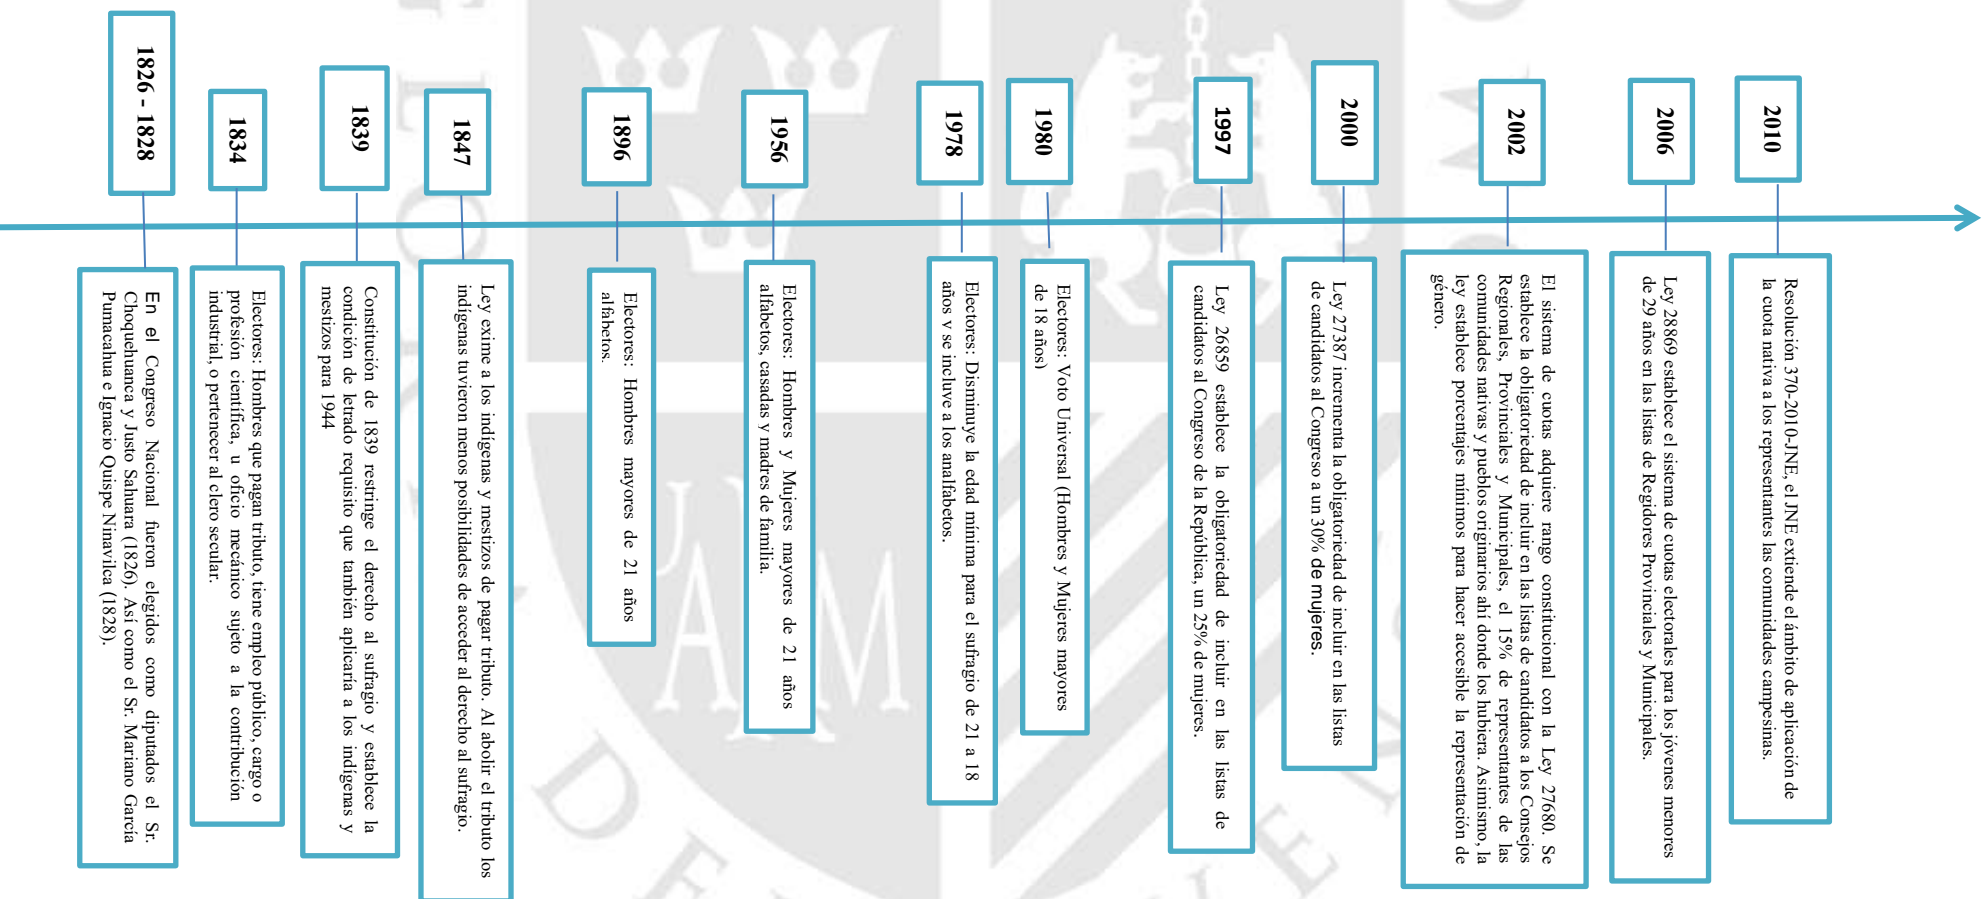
1826 - 1828

En el Congreso Nacional fueron elegidos como diputados el Sr. Choquehuanca y Justo Sahuara (1826). Así como el Sr. Mariano García Pumacahua e Ignacio Quispe Ninavilca (1828).

1834

Electores: Hombres que pagan tributo, tiene empleo público, cargo o profesión científica, u oficio mecánico sujeto a la contribución industrial, o pertenecer al clero secular.

1839

Constitución de 1839 restringe el derecho al sufragio y establece la condición de letrado requisito que también aplicaría a los indígenas y mestizos para 1944

1847

Ley exime a los indígenas y mestizos de pagar tributo. Al abolir el tributo los indígenas tuvieron menos posibilidades de acceder al derecho al sufragio.

1896

Electores: Hombres mayores de 21 años alfabetos.

1956

Electores: Hombres y Mujeres mayores de 21 años alfabetos, casadas y madres de familia.

1978

Electores: Disminuye la edad mínima para el sufragio de 21 a 18 años y se incluye a los analfabetos.

1980

Electores: Voto Universal (Hombres y Mujeres mayores de 18 años)

1997

Ley 26859 establece la obligatoriedad de incluir en las listas de candidatos al Congreso de la República, un 25% de mujeres.

2000

Ley 27387 incrementa la obligatoriedad de incluir en las listas de candidatos al Congreso a un 30% de mujeres.

2002

El sistema de cuotas adquiere rango constitucional con la Ley 27680. Se establece la obligatoriedad de incluir en las listas de candidatos a los Consejos Regionales, Provinciales y Municipales, el 15% de representantes de las comunidades nativas y pueblos originarios ahí donde los hubiera. Asimismo, la ley establece porcentajes mínimos para hacer accesible la representación de género.

2006

Ley 28869 establece el sistema de cuotas electorales para los jóvenes menores de 29 años en las listas de Regidores Provinciales y Municipales.

2010

Resolución 370-2010-JNE, el JNE extiende el ámbito de aplicación de la cuota nativa a los representantes las comunidades campesinas.